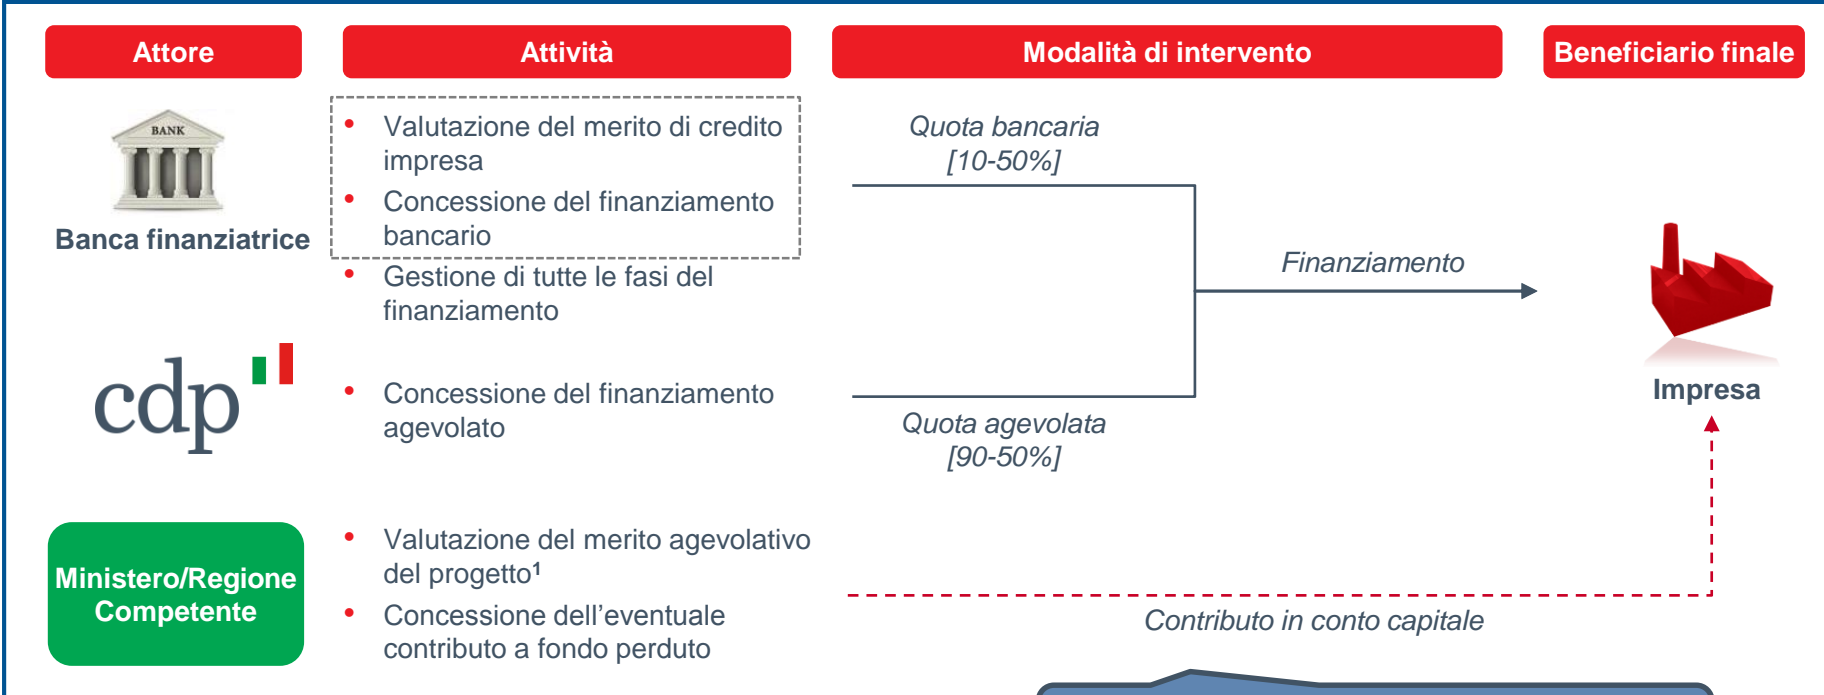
Attore

Attività

Modalità di intervento

Beneficiario finale

BANK

Banca finanziatrice

• Valutazione del merito di credito impresa
• Concessione del finanziamento bancario
• Gestione di tutte le fasi del finanziamento

Quota bancaria [10-50%]

Finanziamento

Impresa

cdp

• Concessione del finanziamento agevolato

Quota agevolata [90-50%]

Ministero/Regione Competente

• Valutazione del merito agevolativo del progetto¹
• Concessione dell'eventuale contributo a fondo perduto

Contributo in conto capitale